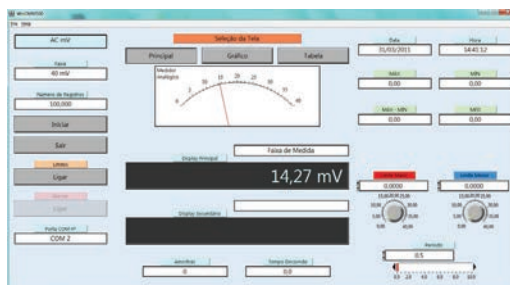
MULTIMETER
File Help

AC mV

Faixa
40 mV

Número de Registros
100,000

Iniciar

Sair

Limites
Ligar

Ligar

Porta COM N°
COM 2

Seleção da Tela
Principal
Gráfico
Tabela

Medidor Analógico
0 5 10 15 20 25 30 35 40

Faixa de Medida

Display Principal
14,27 mV

Display Secundário

Amostras
0

Tempo Decorrido
0,0

Data
31/03/2011

Hora
14:41:12

MAX
0,00

MIN
0,00

MAX - MIN
0,00

MED
0,00

Limite Inferior
0,0000

Limite Superior
0,0000

Período
0,5

10 20 30 40 50 60